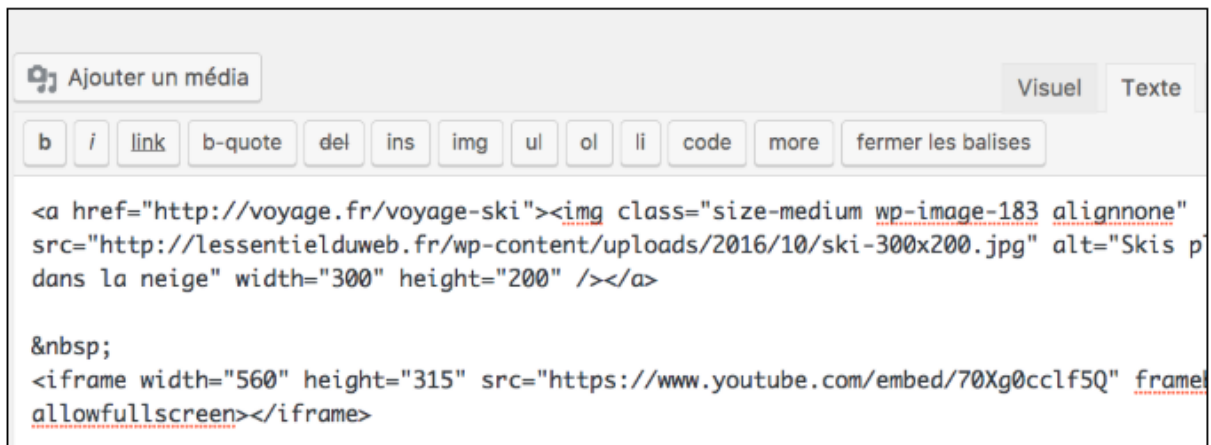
Ajouter un média

Visuel Texte

b i link b-quote del ins img ul ol li code more fermer les balises

<a href="http://voyage.fr/voyage-ski"><img class="size-medium wp-image-183 alignnone" src="http://lessentielduweb.fr/wp-content/uploads/2016/10/ski-300x200.jpg" alt="Skis p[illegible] dans la neige" width="300" height="200" /></a>

&nbsp;
<iframe width="560" height="315" src="https://www.youtube.com/embed/70Xg0cclf5Q" frame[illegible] allowfullscreen></iframe>